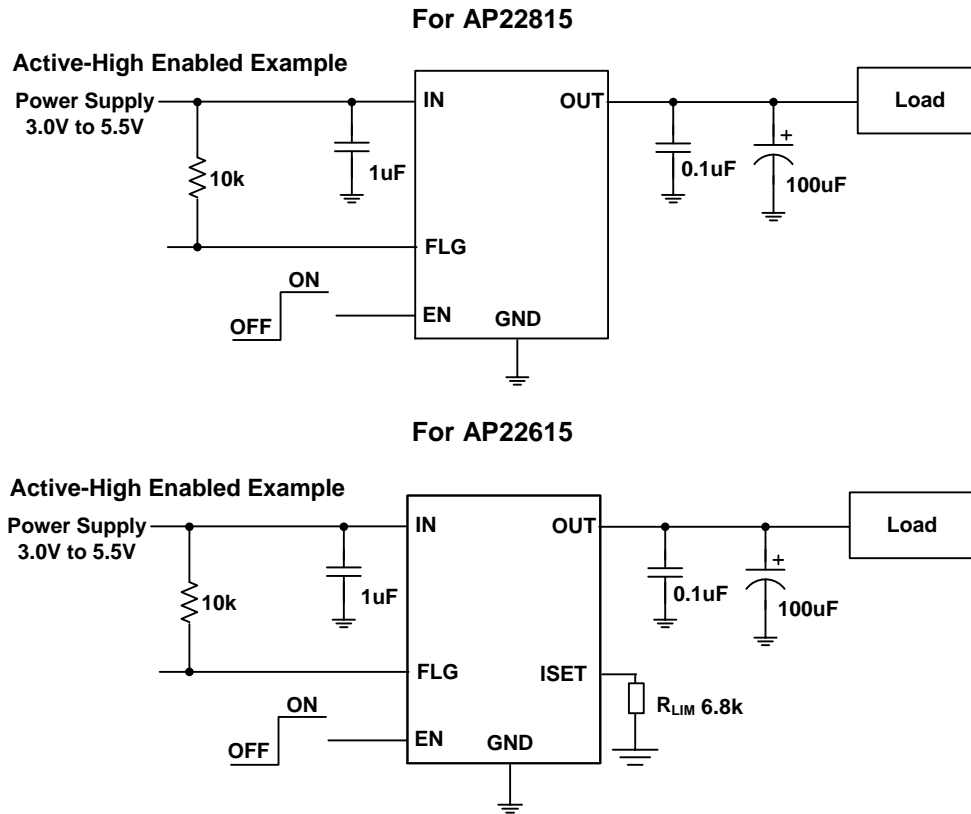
For AP22815

Active-High Enabled Example

Power Supply
3.0V to 5.5V

10k

1uF

IN

OUT

0.1uF

+

100uF

Load

FLG

ON

OFF

EN

GND

For AP22615

Active-High Enabled Example

Power Supply
3.0V to 5.5V

10k

1uF

IN

OUT

0.1uF

+

100uF

Load

FLG

ISET

$R_{LIM}$ 6.8k

ON

OFF

EN

GND